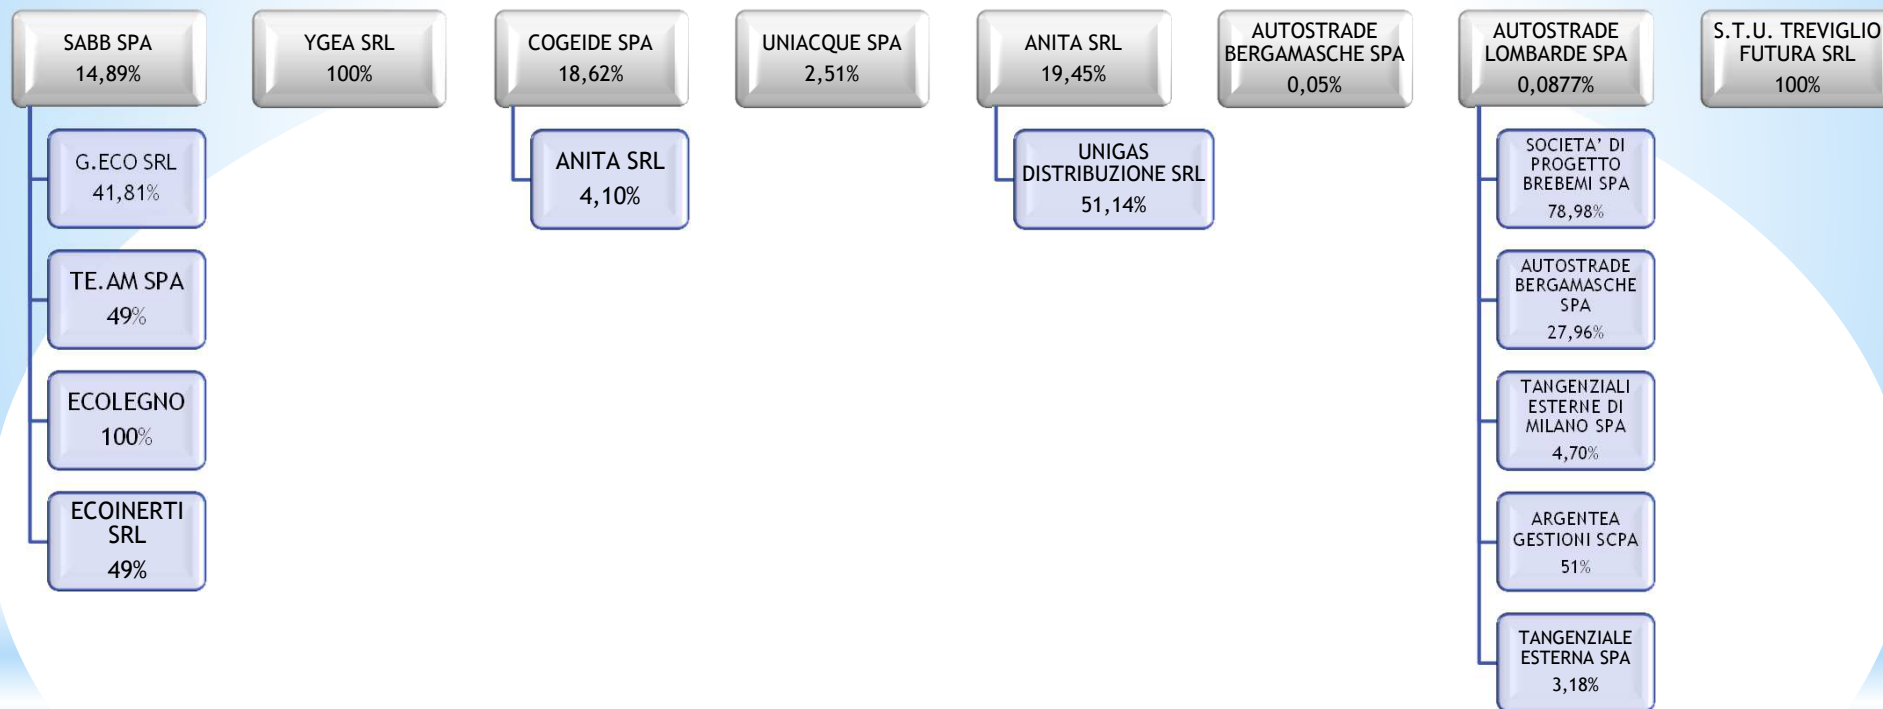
SABB SPA
14,89%

G.ECO SRL
41,81%

TE.AM SPA
49%

ECOLEGNO
100%

ECOINERTI SRL
49%

YGEA SRL
100%

COGEIDE SPA
18,62%

ANITA SRL
4,10%

UNIACQUE SPA
2,51%

ANITA SRL
19,45%

UNIGAS DISTRIBUZIONE SRL
51,14%

AUTOSTRADE BERGAMASCHE SPA
0,05%

AUTOSTRADE LOMBARDE SPA
0,0877%

SOCIETA' DI PROGETTO BREBEMI SPA
78,98%

AUTOSTRADE BERGAMASCHE SPA
27,96%

TANGENZIALI ESTERNE DI MILANO SPA
4,70%

ARGENTEA GESTIONI SCPA
51%

TANGENZIALE ESTERNA SPA
3,18%

S.T.U. TREVIGLIO FUTURA SRL
100%